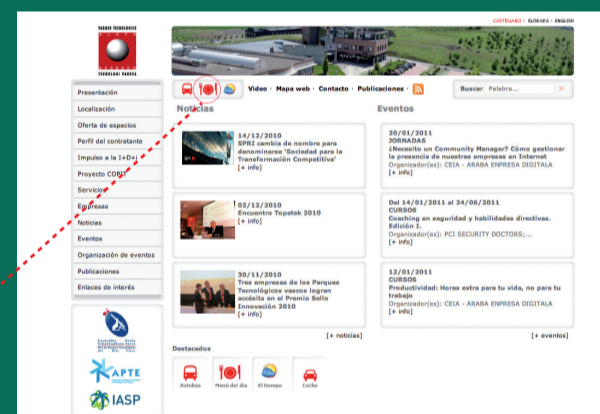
CASTELLANO · EUSKARA · ENGLISH

PARQUE TECNOLÓGICO
TEKNOLOGI PARKEA

Presentación
Localización
Oferta de espacios
Perfil del contratante
Impulso a la I+D+i
Proyecto COPIT
Servicios
Empresas
Noticias
Eventos
Organización de eventos
Publicaciones
Enlaces de interés

APTE
IASP

Video · Mapa web · Contacto · Publicaciones

Buscar Palabra...

Noticias

14/12/2010
SPRI cambia de nombre para denominarse 'Sociedad para la Transformación Competitiva'
[+ info]

02/12/2010
Encuentro Topatek 2010
[+ info]

30/11/2010
Tres empresas de los Parques Tecnológicos vascos logran accésit en el Premio Sello Innovación 2010
[+ info]

[+ noticias]

Eventos

20/01/2011
JORNADAS
¿Necesito un Community Manager? Cómo gestionar la presencia de nuestras empresas en Internet
Organizador(es): CEIA - ARABA ENPRESA DIGITALA
[+ info]

Del 14/01/2011 al 24/06/2011
CURSOS
Coaching en seguridad y habilidades directivas. Edición I.
Organizador(es): PCI SECURITY DOCTORS;...
[+ info]

13/01/2011
CURSOS
Productividad: Horas extra para tu vida, no para tu trabajo
Organizador(es): CEIA - ARABA ENPRESA DIGITALA
[+ info]

[+ eventos]

Destacados

Autobús
Menú del día
El tiempo
Coche